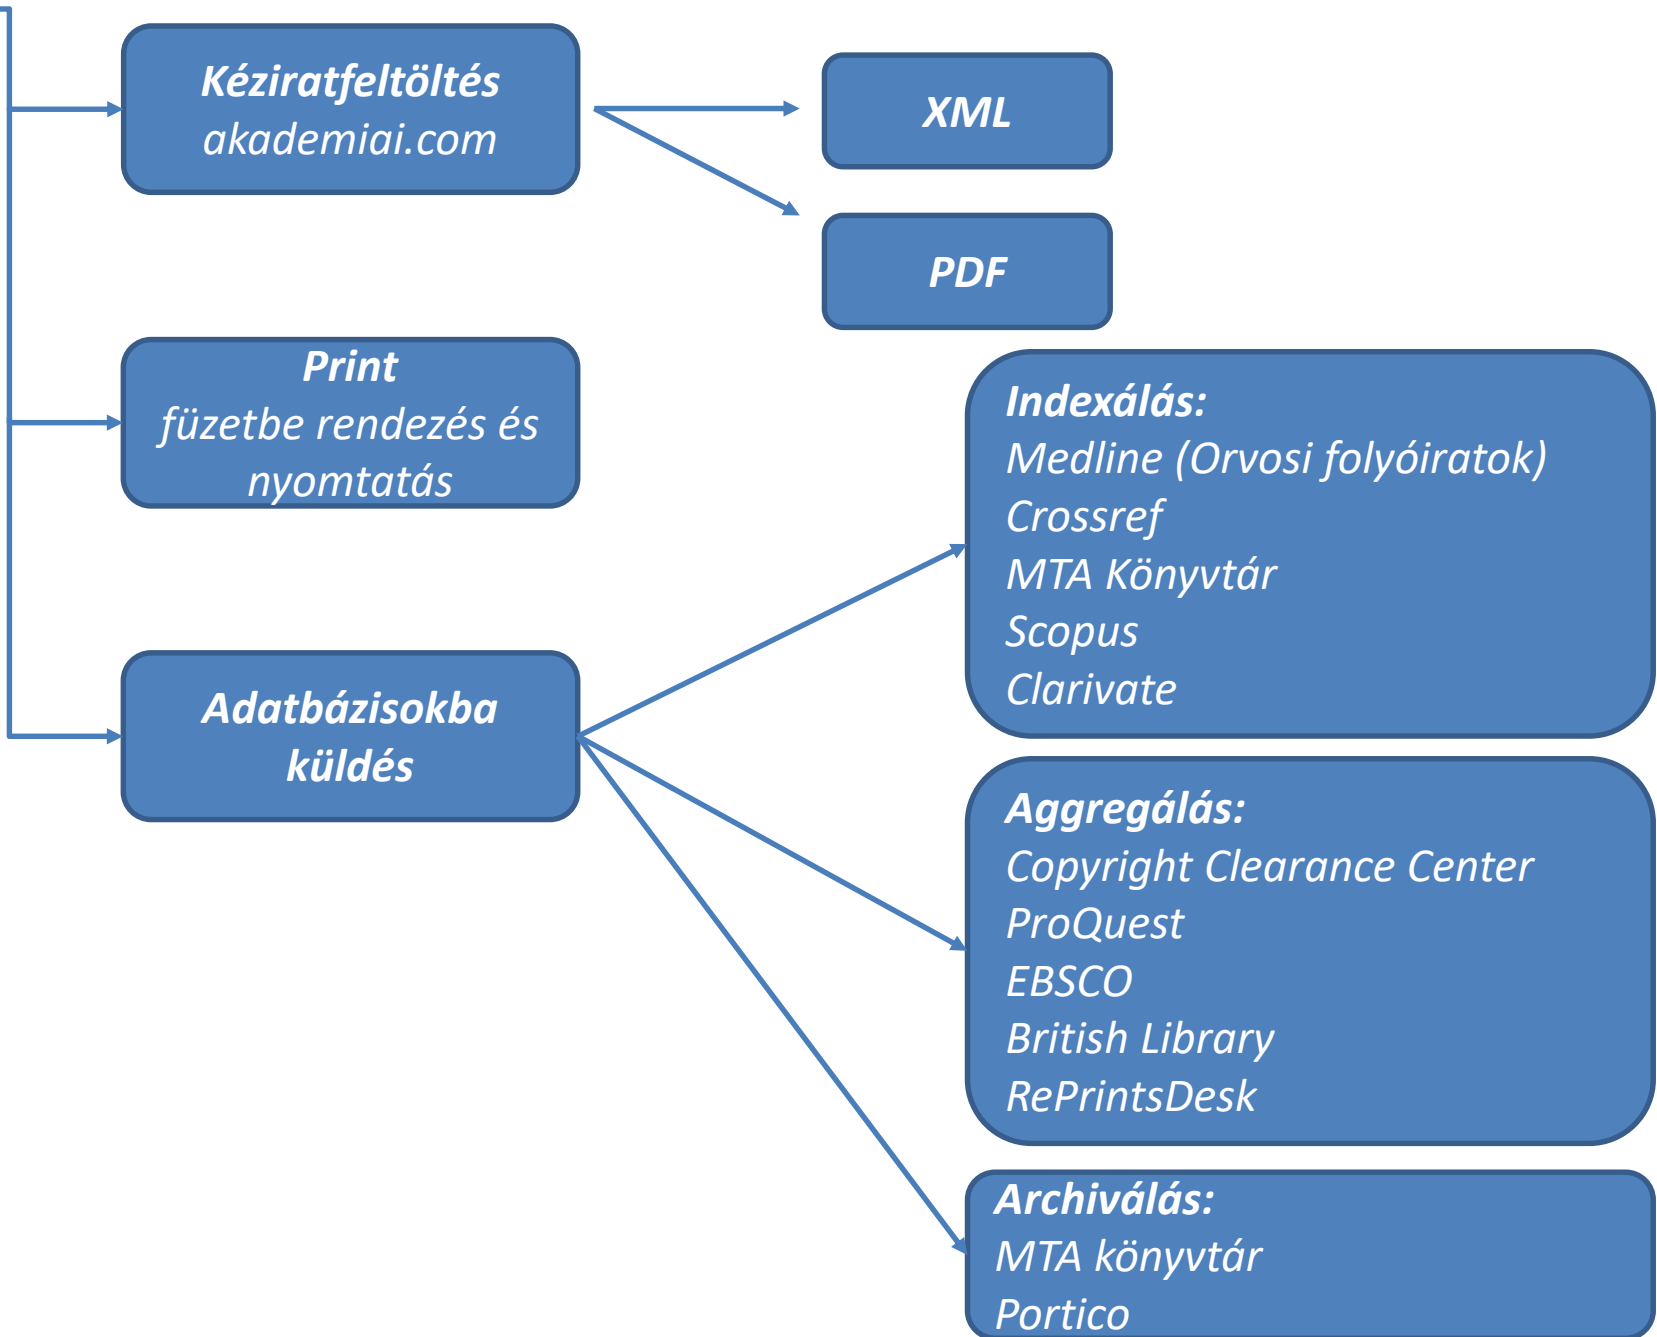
Kéziratfeltöltés
akademiai.com

XML

PDF

Print
füzetbe rendezés és nyomtatás

Indexálás:
Medline (Orvosi folyóiratok)
Crossref
MTA Könyvtár
Scopus
Clarivate

Adatbázisokba küldés

Aggregálás:
Copyright Clearance Center
ProQuest
EBSCO
British Library
RePrintsDesk

Archiválás:
MTA könyvtár
Portico